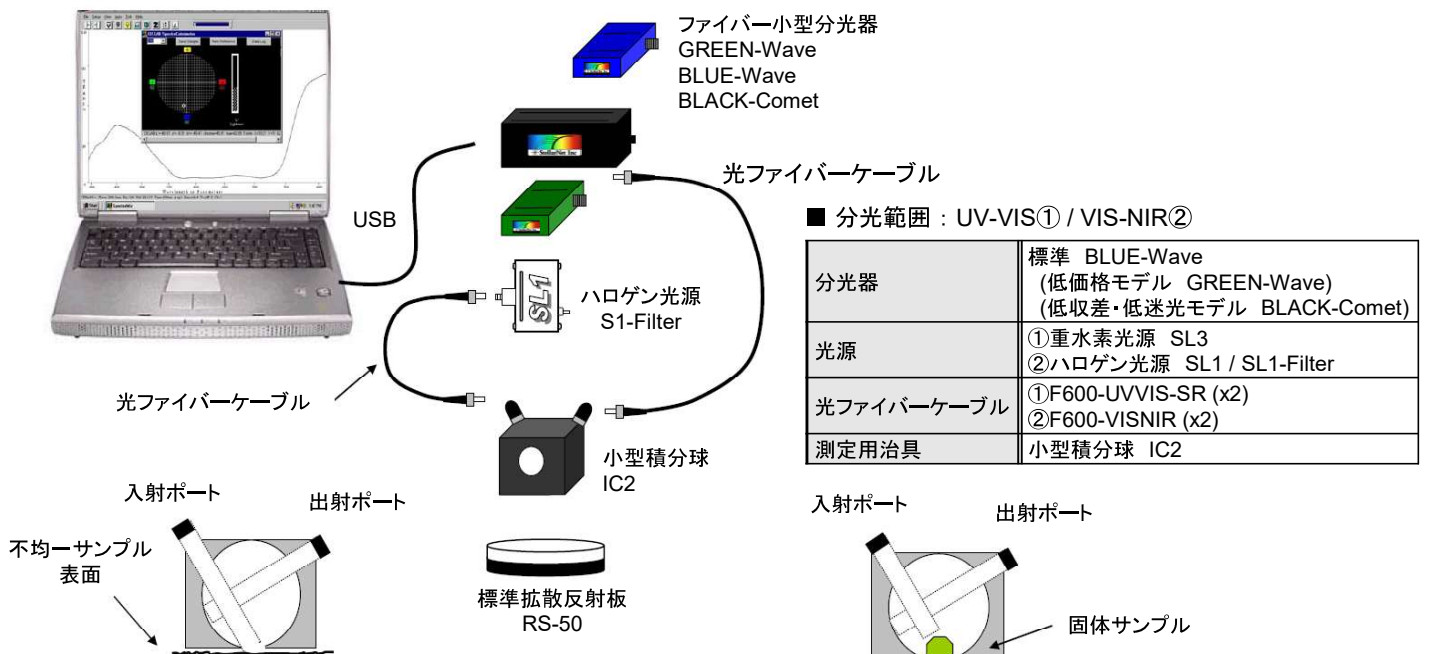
ファイバー小型分光器
GREEN-Wave
BLUE-Wave
BLACK-Comet

光ファイバーケーブル

USB

■ 分光範囲：UV-VIS① / VIS-NIR②

| 分光器 | 標準 BLUE-Wave<br>(低価格モデル GREEN-Wave)<br>(低収差・低迷光モデル BLACK-Comet) |
|---|---|
| 光源 | ①重水素光源 SL3<br>②ハロゲン光源 SL1 / SL1-Filter |
| 光ファイバーケーブル | ①F600-UVVIS-SR (x2)<br>②F600-VISNIR (x2) |
| 測定用治具 | 小型積分球 IC2 |

SL1
ハロゲン光源
S1-Filter

光ファイバーケーブル

小型積分球
IC2

入射ポート
出射ポート
不均一サンプル
表面

標準拡散反射板
RS-50

入射ポート
出射ポート
固体サンプル